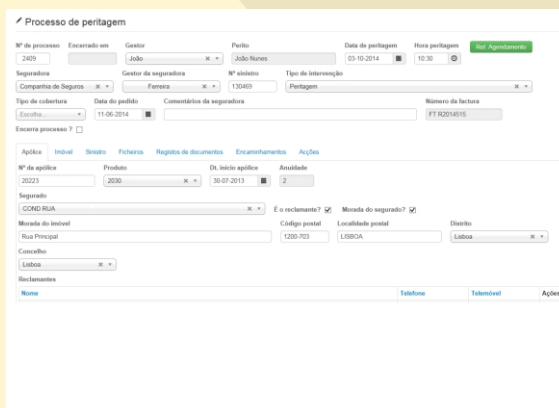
Processo de peritagem

Nº de processo
2409
Encerrado em
Gestor
João
Perito
João Nunes
Data de peritagem
03-10-2014
Hora peritagem
10:30
Ref. Agendamento

Seguradora
Companhia de Seguros
Gestor da seguradora
Ferreira
Nº sinistro
130469
Tipo de intervenção
Peritagem

Tipo de cobertura
Escolha...
Data do pedido
11-06-2014
Comentários da seguradora
Número da factura
FT R2014515

Encerra processo ?

Apólice
Imóvel
Sinistro
Ficheiros
Registos de documentos
Encaminhamentos
Acções

Nº da apólice
20223
Produto
2030
Dt. início apólice
30-07-2013
Anuidade
2

Segurado
COND RUA
É o reclamante?
Morada do segurado?

Morada do imóvel
Rua Principal
Código postal
1200-703
Localidade postal
LISBOA
Distrito
Lisboa

Concelho
Lisboa

Reclamantes

| Nome | Telefone | Telemóvel | Açõe |
|---|---|---|---|